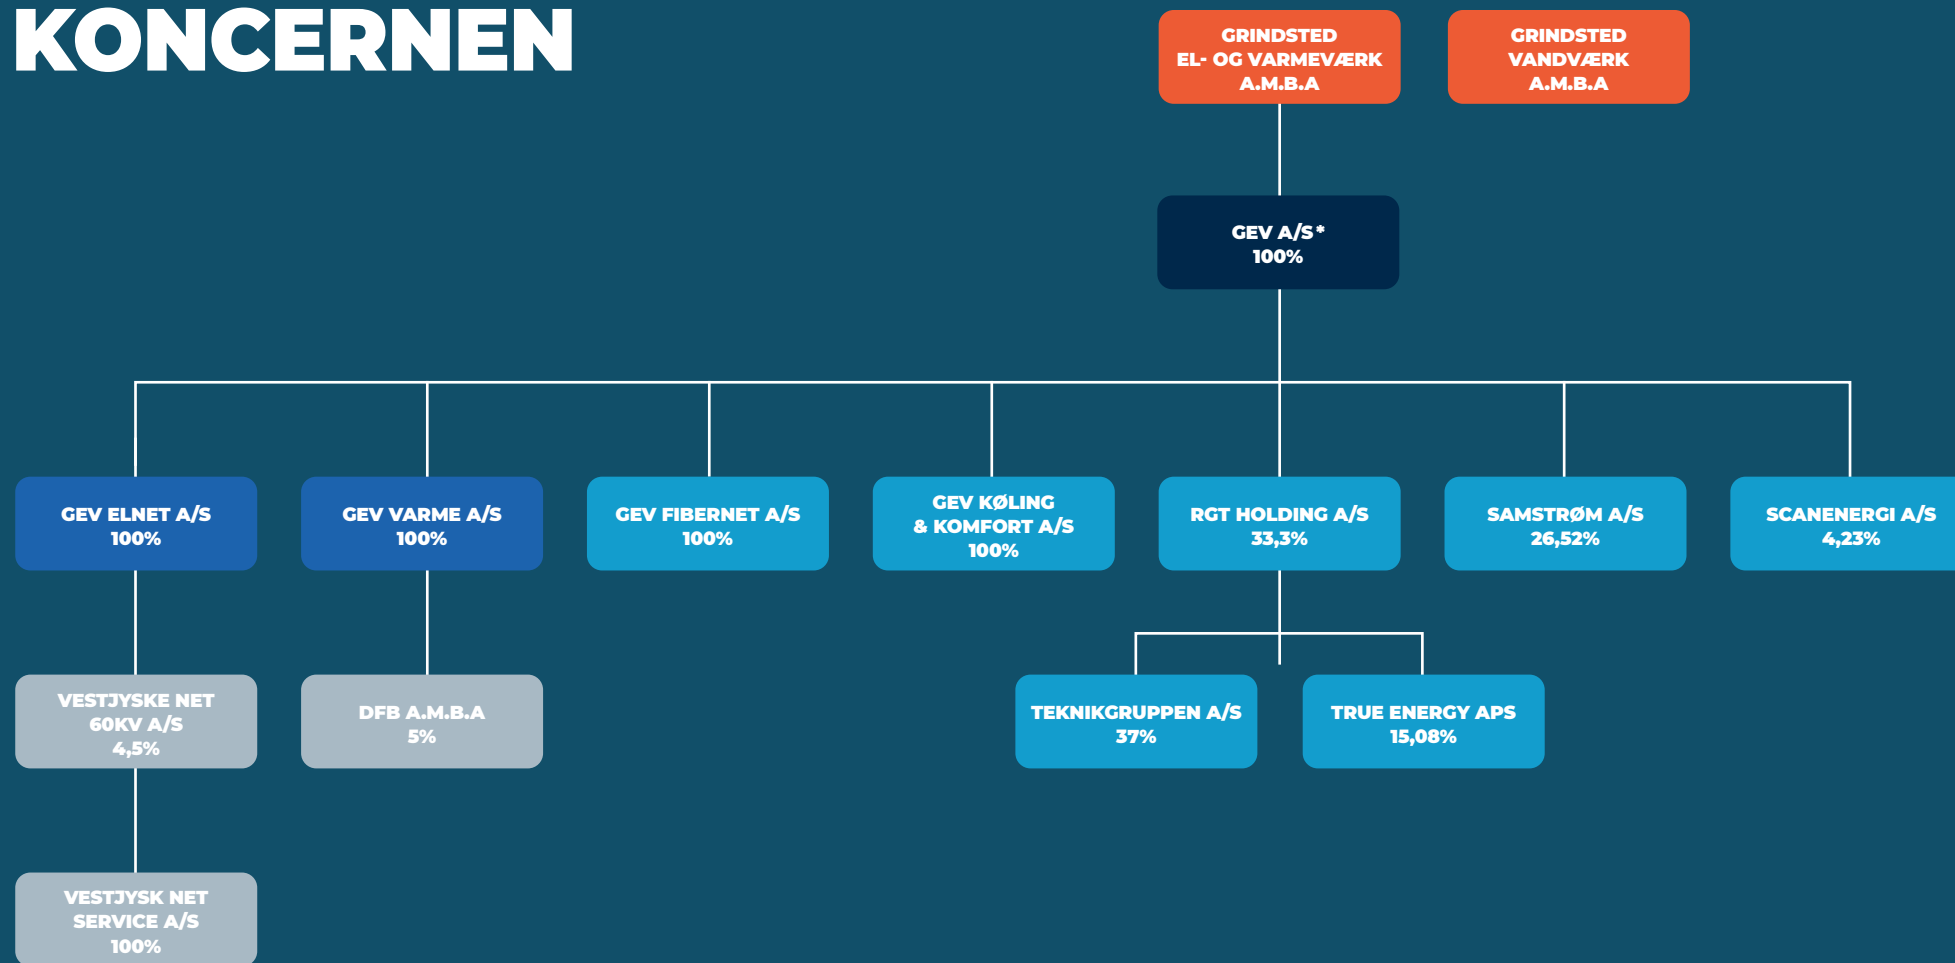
KONCERNEN

GRINDSTED EL- OG VARMEVÆRK A.M.B.A

GRINDSTED VANDVÆRK A.M.B.A

GEV A/S* 100%

GEV ELNET A/S 100%

GEV VARME A/S 100%

GEV FIBERNET A/S 100%

GEV KØLING & KOMFORT A/S 100%

RGT HOLDING A/S 33,3%

SAMSTRØM A/S 26,52%

SCANENERGI A/S 4,23%

VESTJYSKE NET 60KV A/S 4,5%

DFB A.M.B.A 5%

TEKNIKGRUPPEN A/S 37%

TRUE ENERGY APS 15,08%

VESTJYSK NET SERVICE A/S 100%